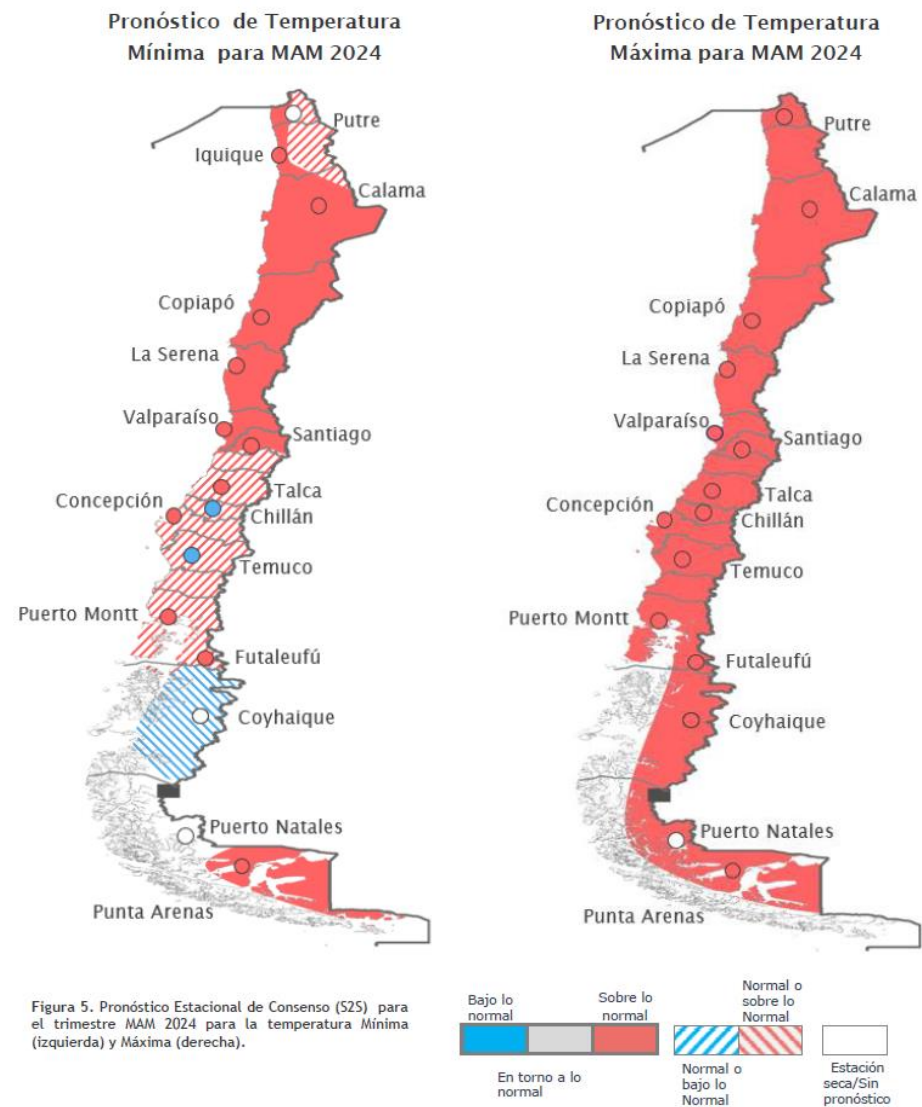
Pronóstico de Temperatura Mínima para MAM 2024

Putre
Iquique
Calama
Copiapó
La Serena
Valparaíso
Santiago
Talca
Concepción
Chillán
Temuco
Puerto Montt
Futaleufú
Coyhaique
Puerto Natales
Punta Arenas

Pronóstico de Temperatura Máxima para MAM 2024

Putre
Calama
Copiapó
La Serena
Valparaíso
Santiago
Talca
Concepción
Chillán
Temuco
Puerto Montt
Futaleufú
Coyhaique
Puerto Natales
Punta Arenas

Figura 5. Pronóstico Estacional de Consenso (S2S) para el trimestre MAM 2024 para la temperatura Mínima (izquierda) y Máxima (derecha).

Bajo lo normal
En torno a lo normal
Sobre lo normal
Normal o bajo lo Normal
Normal o sobre lo Normal
Estación seca/Sin pronóstico